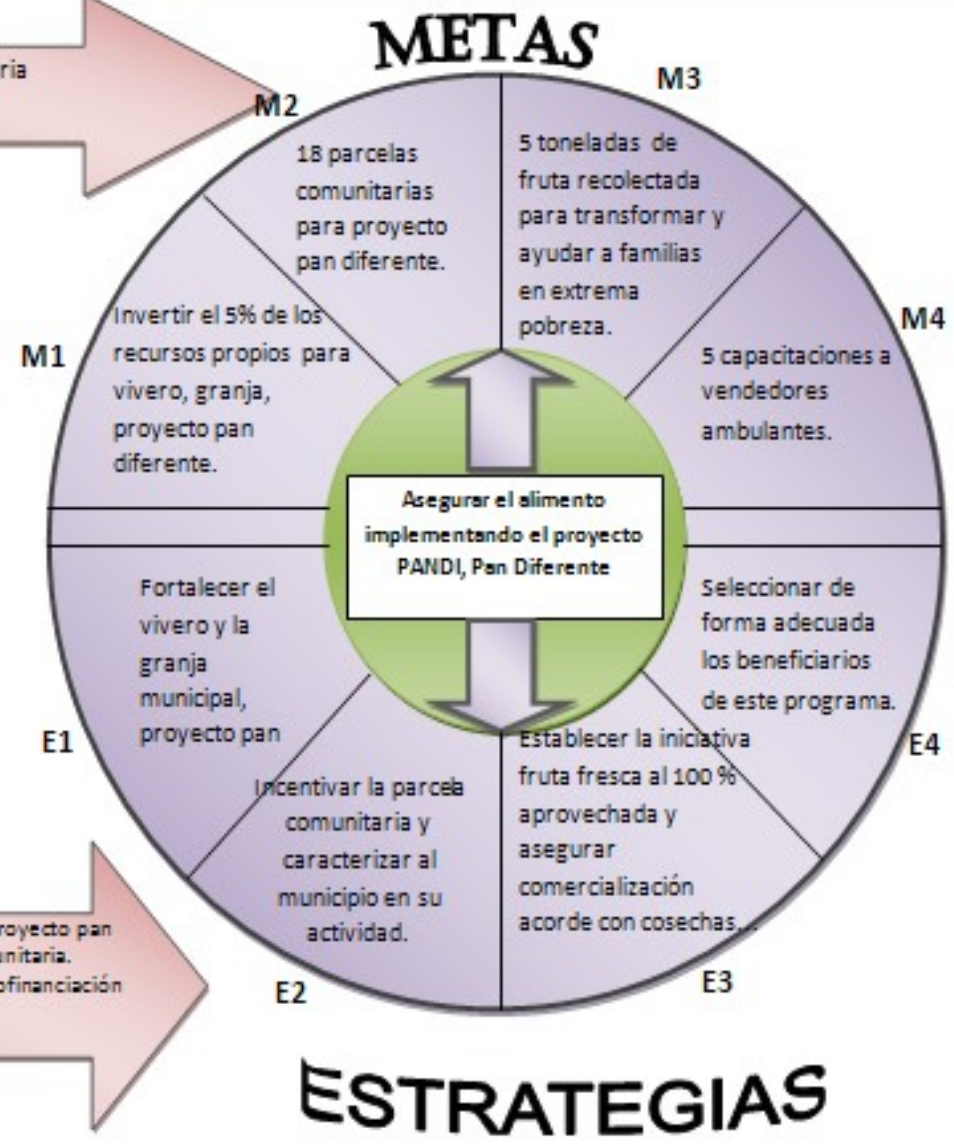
ria

METAS

M2

18 parcelas comunitarias para proyecto pan diferente.

M3

5 toneladas de fruta recolectada para transformar y ayudar a familias en extrema pobreza.

M1

Invertir el 5% de los recursos propios para vivero, granja, proyecto pan diferente.

M4

5 capacitaciones a vendedores ambulantes.

Asegurar el alimento implementando el proyecto PANDI, Pan Diferente

Fortalecer el vivero y la granja municipal, proyecto pan

E1

Seleccionar de forma adecuada los beneficiarios de este programa.

E4

Incentivar la parcela comunitaria y caracterizar al municipio en su actividad.

Establecer la iniciativa fruta fresca al 100 % aprovechada y asegurar comercialización acorde con cosechas...

royecto pan
unitaria.
ofinanciación

E2

E3

ESTRATEGIAS